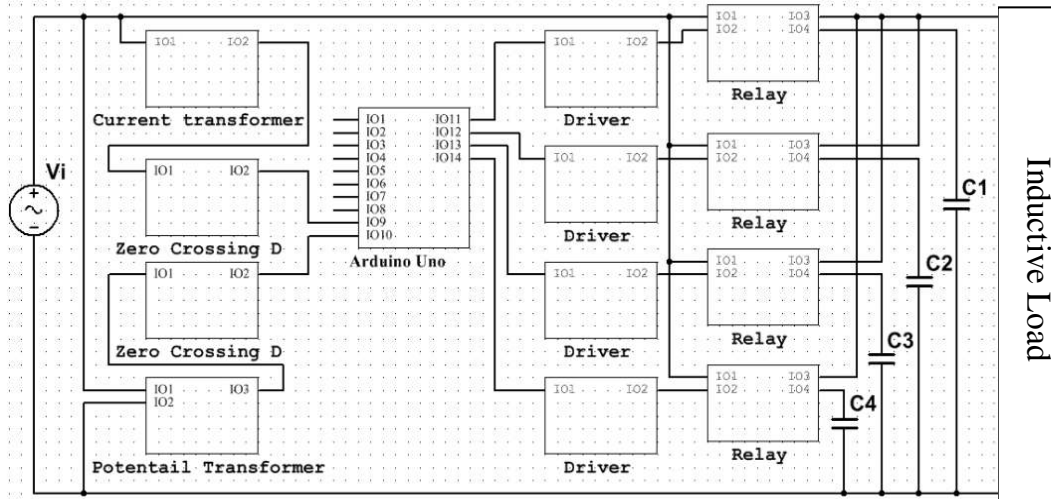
Vi

IO1 IO2
Current transformer

IO1 IO2
Zero Crossing D

IO1 IO2
Zero Crossing D

IO1 IO3
IO2
Potentail Transformer

IO1 IO11
IO2 IO12
IO3 IO13
IO4 IO14
IO5
IO6
IO7
IO8
IO9
IO10
Arduino Uno

IO1 IO2
Driver

IO1 IO2
Driver

IO1 IO2
Driver

IO1 IO2
Driver

IO1 IO3
IO2 IO4
Relay

IO1 IO3
IO2 IO4
Relay

IO1 IO3
IO2 IO4
Relay

IO1 IO3
IO2 IO4
Relay

C1
C2
C3
C4

Inductive Load